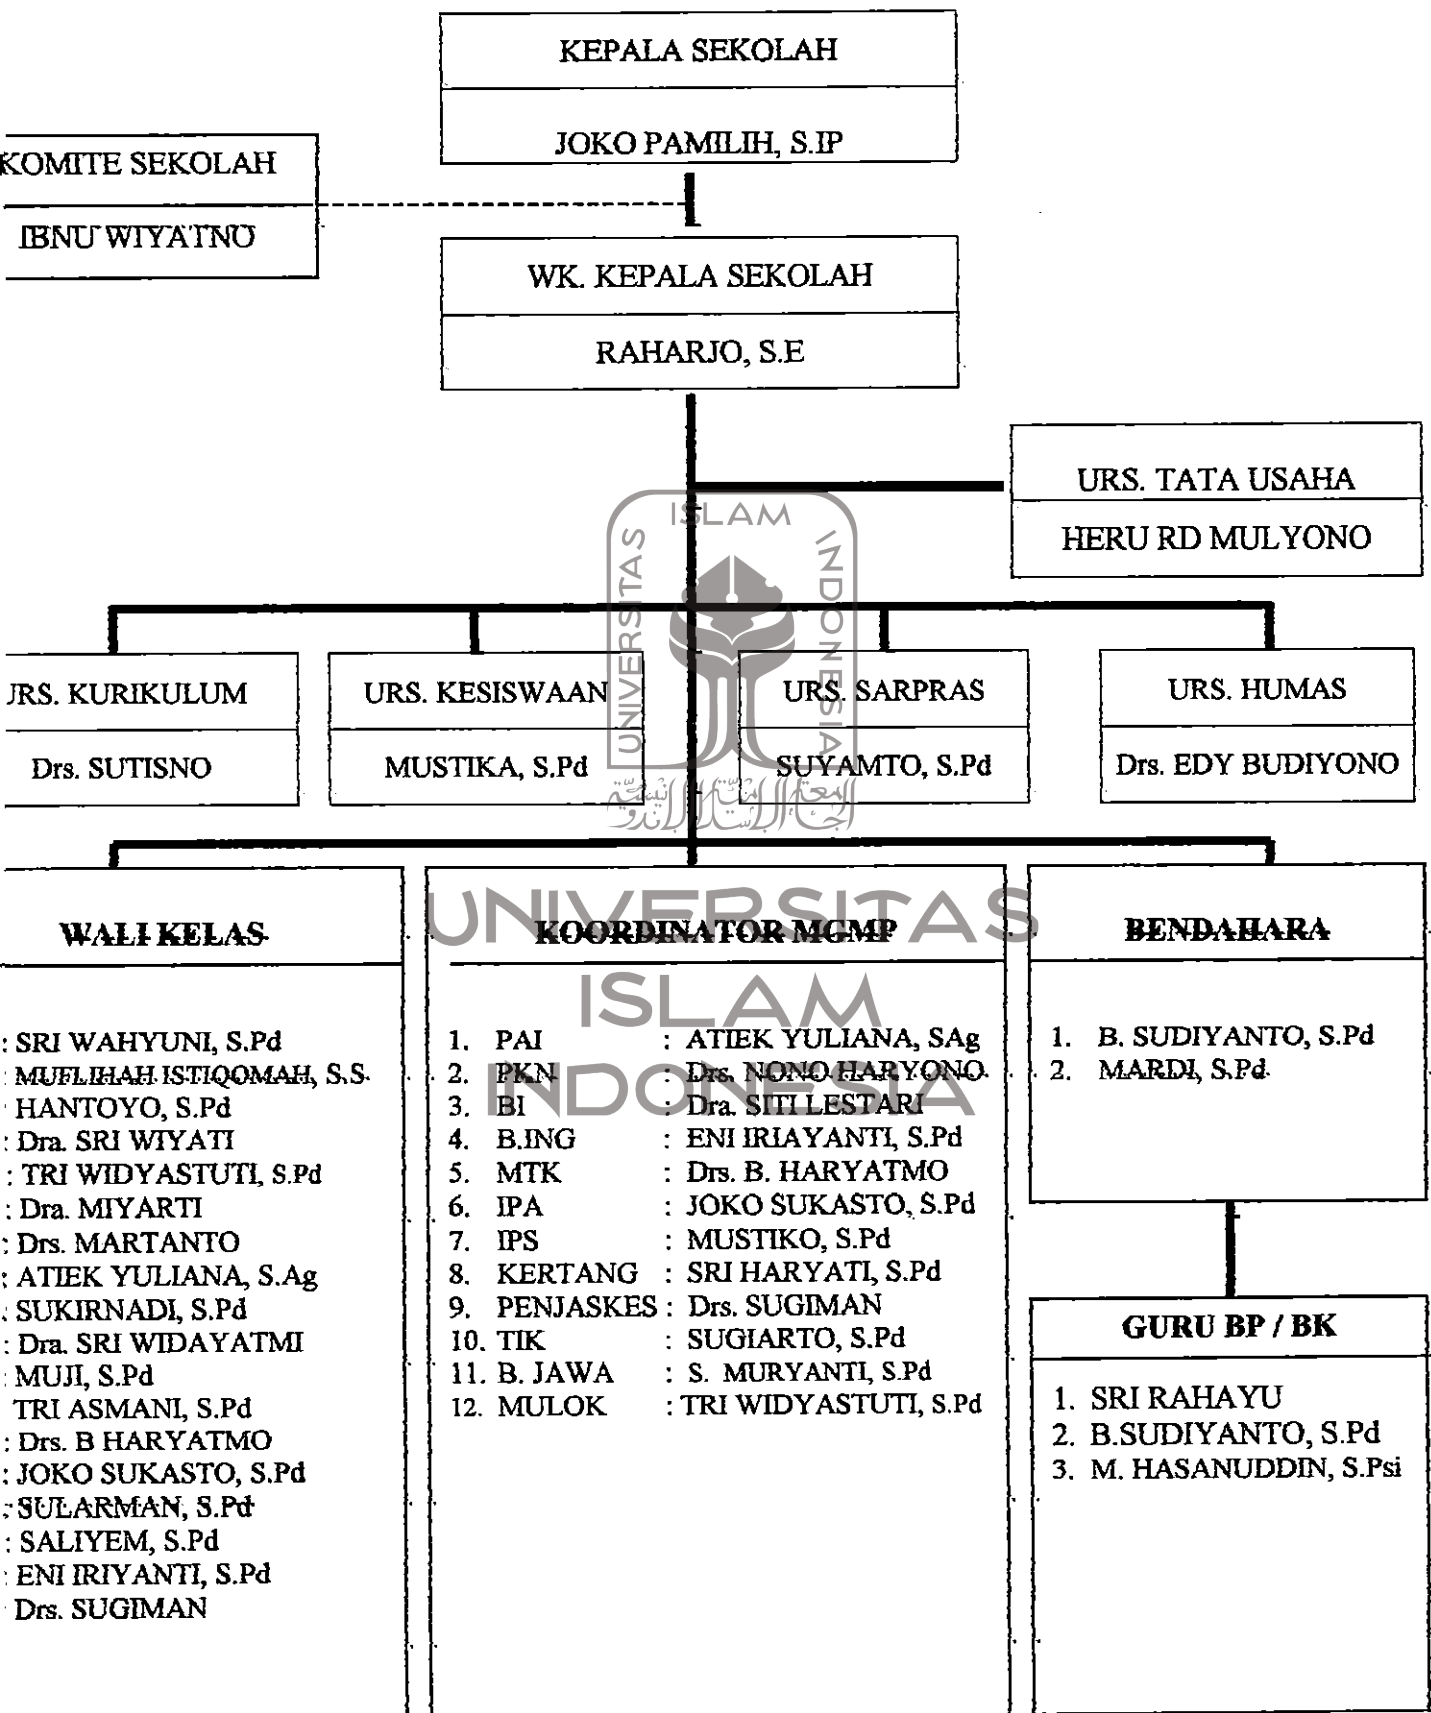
KEPALA SEKOLAH

JOKO PAMILIH, S.IP

KOMITE SEKOLAH

IBNU WIYATNO

WK. KEPALA SEKOLAH

RAHARJO, S.E

URS. TATA USAHA

HERU RD MULYONO

RS. KURIKULUM

Drs. SUTISNO

URS. KESISWAAN

MUSTIKA, S.Pd

URS. SARPRAS

SUYAMTO, S.Pd

URS. HUMAS

Drs. EDY BUDIYONO

WALI KELAS

: SRI WAHYUNI, S.Pd
: MUFLIHAH ISTIQOMAH, S.S
HANTOYO, S.Pd
: Dra. SRI WIYATI
: TRI WIDYASTUTI, S.Pd
: Dra. MIYARTI
: Drs. MARTANTO
: ATIEK YULIANA, S.Ag
: SUKIRNADI, S.Pd
: Dra. SRI WIDAYATMI
MUJI, S.Pd
TRI ASMANI, S.Pd
: Drs. B HARYATMO
: JOKO SUKASTO, S.Pd
: SULARMAN, S.Pd
: SALIYEM, S.Pd
ENI IRIYANTI, S.Pd
Drs. SUGIMAN

KOORDINATOR MGMP

1. PAI : ATIEK YULIANA, SAg
2. PKN : Drs. NONO HARYONO
3. BI : Dra. SITI LESTARI
4. B.ING : ENI IRIAYANTI, S.Pd
5. MTK : Drs. B. HARYATMO
6. IPA : JOKO SUKASTO, S.Pd
7. IPS : MUSTIKO, S.Pd
8. KERTANG : SRI HARYATI, S.Pd
9. PENJASKES : Drs. SUGIMAN
10. TIK : SUGIARTO, S.Pd
11. B. JAWA : S. MURYANTI, S.Pd
12. MULOK : TRI WIDYASTUTI, S.Pd

BENDAHARA

1. B. SUDIYANTO, S.Pd
2. MARDI, S.Pd

GURU BP / BK

1. SRI RAHAYU
2. B.SUDIYANTO, S.Pd
3. M. HASANUDDIN, S.Psi

UNIVERSITAS ISLAM INDONESIA